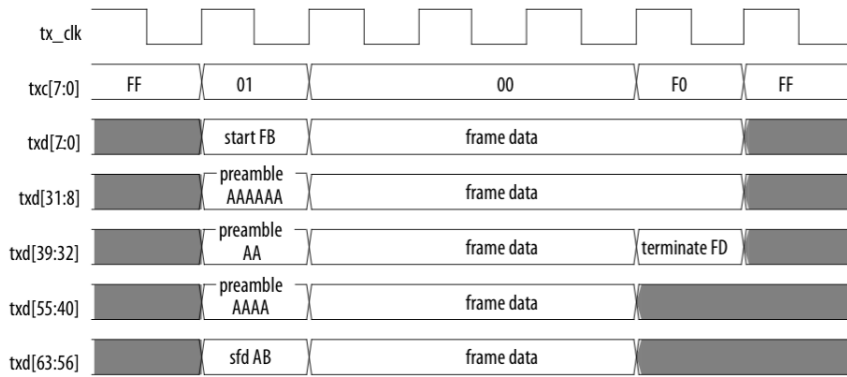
tx_clk

txc[7:0]
FF
01
00
F0
FF

txd[7:0]
start FB
frame data

txd[31:8]
preamble AAAAAA
frame data

txd[39:32]
preamble AA
frame data
terminate FD

txd[55:40]
preamble AAAA
frame data

txd[63:56]
sfd AB
frame data